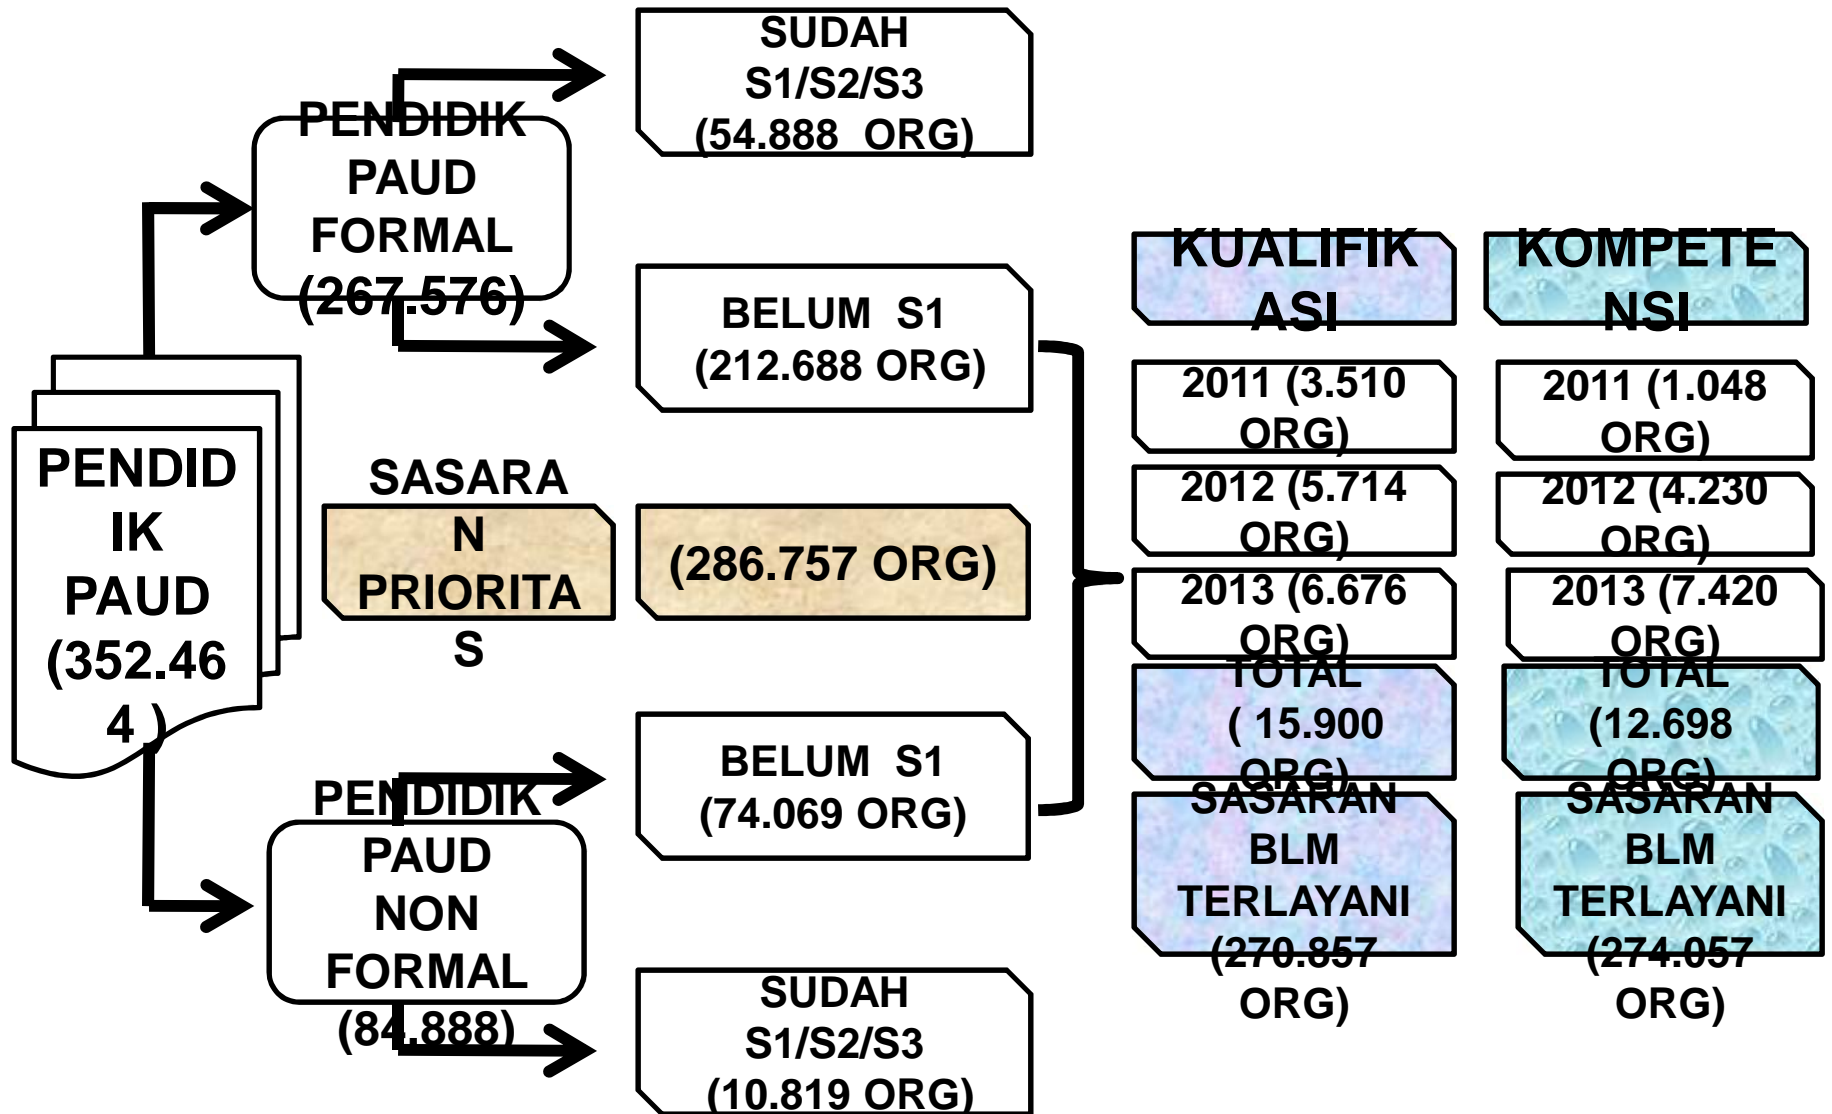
PENDIDIK PAUD (352.464 )

PENDIDIK PAUD FORMAL (267.576)

SUDAH S1/S2/S3 (54.888 ORG)

BELUM S1 (212.688 ORG)

SASARAN PRIORITAS

(286.757 ORG)

PENDIDIK PAUD NON FORMAL (84.888)

BELUM S1 (74.069 ORG)

SUDAH S1/S2/S3 (10.819 ORG)

KUALIFIKASI

2011 (3.510 ORG)

2012 (5.714 ORG)

2013 (6.676 ORG)

TOTAL ( 15.900 ORG)

SASARAN BLM TERLAYANI (270.857 ORG)

KOMPETENSI

2011 (1.048 ORG)

2012 (4.230 ORG)

2013 (7.420 ORG)

TOTAL (12.698 ORG)

SASARAN BLM TERLAYANI (274.057 ORG)